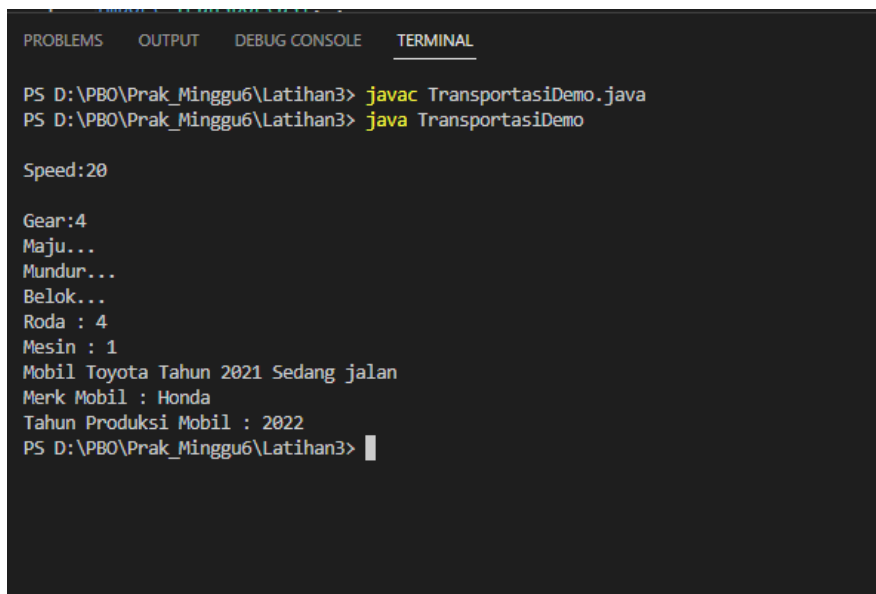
PROBLEMS OUTPUT DEBUG CONSOLE TERMINAL

PS D:\PBO\Prak_Minggu6\Latihan3> javac TransportasiDemo.java
PS D:\PBO\Prak_Minggu6\Latihan3> java TransportasiDemo

Speed:20

Gear:4
Maju...
Mundur...
Belok...
Roda : 4
Mesin : 1
Mobil Toyota Tahun 2021 Sedang jalan
Merk Mobil : Honda
Tahun Produksi Mobil : 2022
PS D:\PBO\Prak_Minggu6\Latihan3>